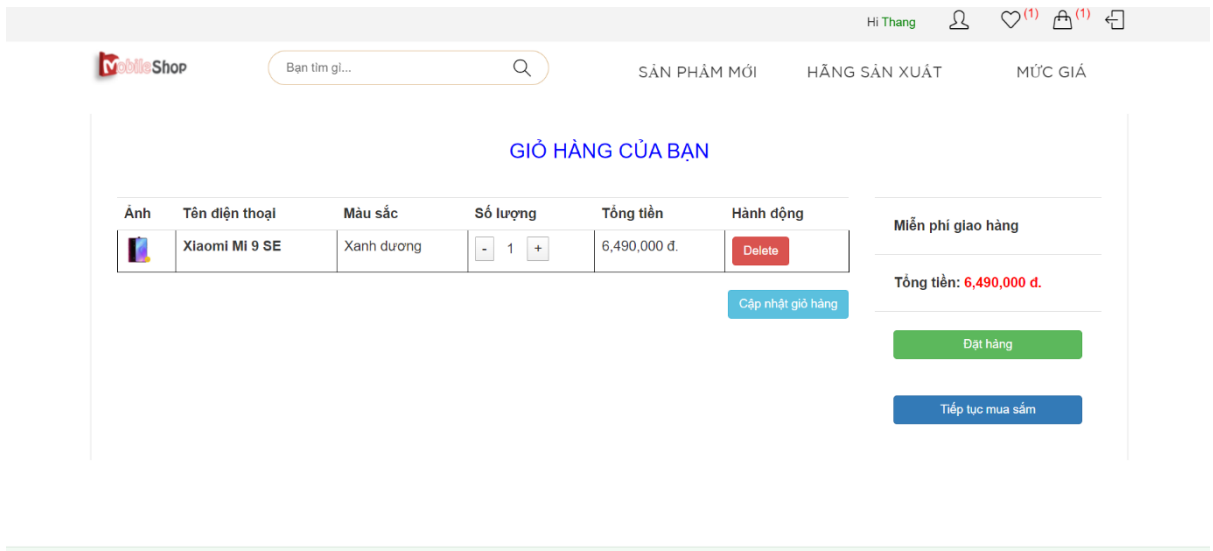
Hi Thang (1) (1)

MobileShop

Bạn tìm gì...

SẢN PHẨM MỚI HÃNG SẢN XUẤT MỨC GIÁ

GIỎ HÀNG CỦA BẠN

| Ảnh | Tên điện thoại | Màu sắc | Số lượng | Tổng tiền | Hành động |
|---|---|---|---|---|---|
| | Xiaomi Mi 9 SE | Xanh dương | - 1 + | 6,490,000 đ. | Delete |

Cập nhật giỏ hàng

Miễn phí giao hàng

Tổng tiền: 6,490,000 đ.

Đặt hàng

Tiếp tục mua sắm